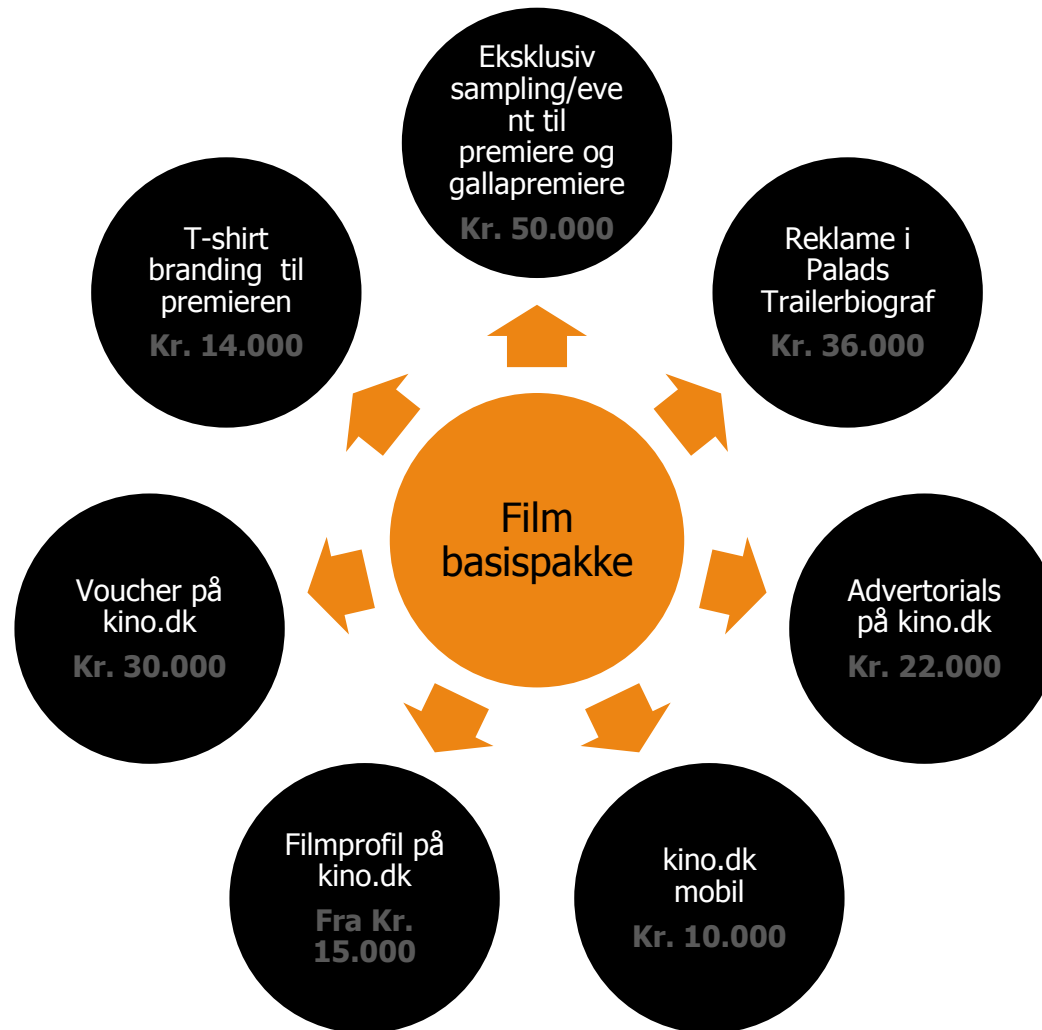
Film basispakke

Eksklusiv sampling/eve nt til premiere og gallapremiere
Kr. 50.000

Reklame i Palads Trailerbiograf
Kr. 36.000

Advertorials på kino.dk
Kr. 22.000

kino.dk mobil
Kr. 10.000

Filmprofil på kino.dk
Fra Kr. 15.000

Voucher på kino.dk
Kr. 30.000

T-shirt branding til premieren
Kr. 14.000